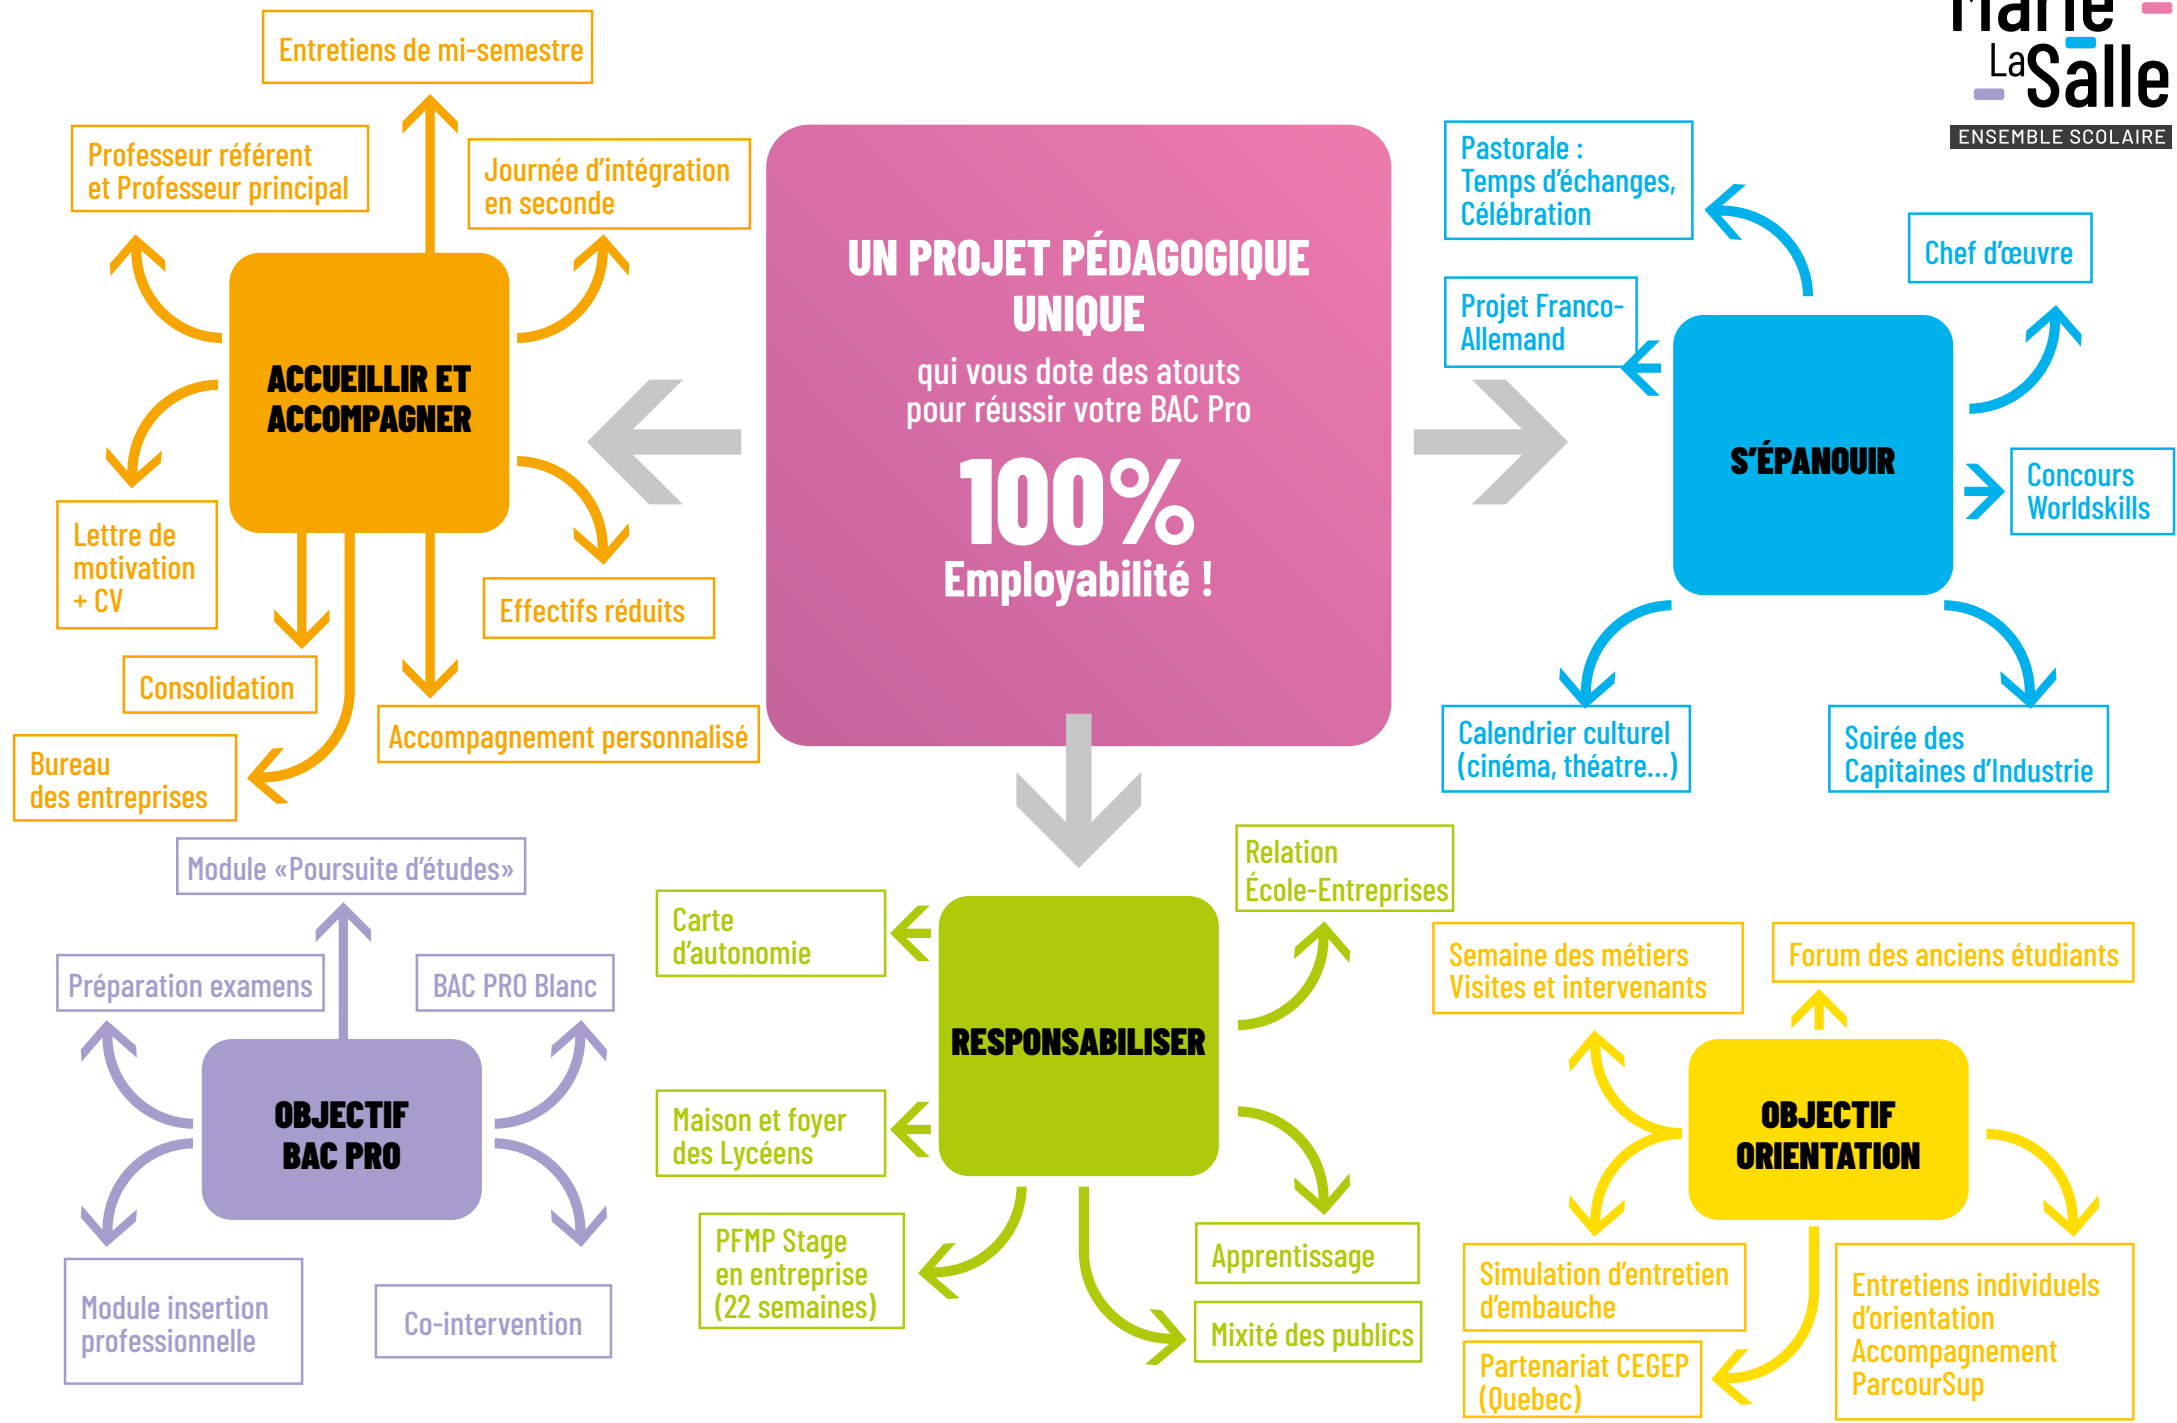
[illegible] La Salle
ENSEMBLE SCOLAIRE

UN PROJET PÉDAGOGIQUE UNIQUE
qui vous dote des atouts pour réussir votre BAC Pro
100%
Employabilité !

ACCUEILLIR ET ACCOMPAGNER

Entretiens de mi-semestre

Professeur référent et Professeur principal

Journée d'intégration en seconde

Lettre de motivation + CV

Effectifs réduits

Consolidation

Accompagnement personnalisé

Bureau des entreprises

S'ÉPANOUIR

Pastorale : Temps d'échanges, Célébration

Chef d'œuvre

Projet Franco-Allemand

Concours Worldskills

Calendrier culturel (cinéma, théatre...)

Soirée des Capitaines d'Industrie

OBJECTIF BAC PRO

Module «Poursuite d'études»

Préparation examens

BAC PRO Blanc

Module insertion professionnelle

Co-intervention

RESPONSABILISER

Carte d'autonomie

Relation École-Entreprises

Maison et foyer des Lycéens

PFMP Stage en entreprise (22 semaines)

Apprentissage

Mixité des publics

OBJECTIF ORIENTATION

Semaine des métiers Visites et intervenants

Forum des anciens étudiants

Simulation d'entretien d'embauche

Partenariat CEGEP (Quebec)

Entretiens individuels d'orientation Accompagnement ParcourSup